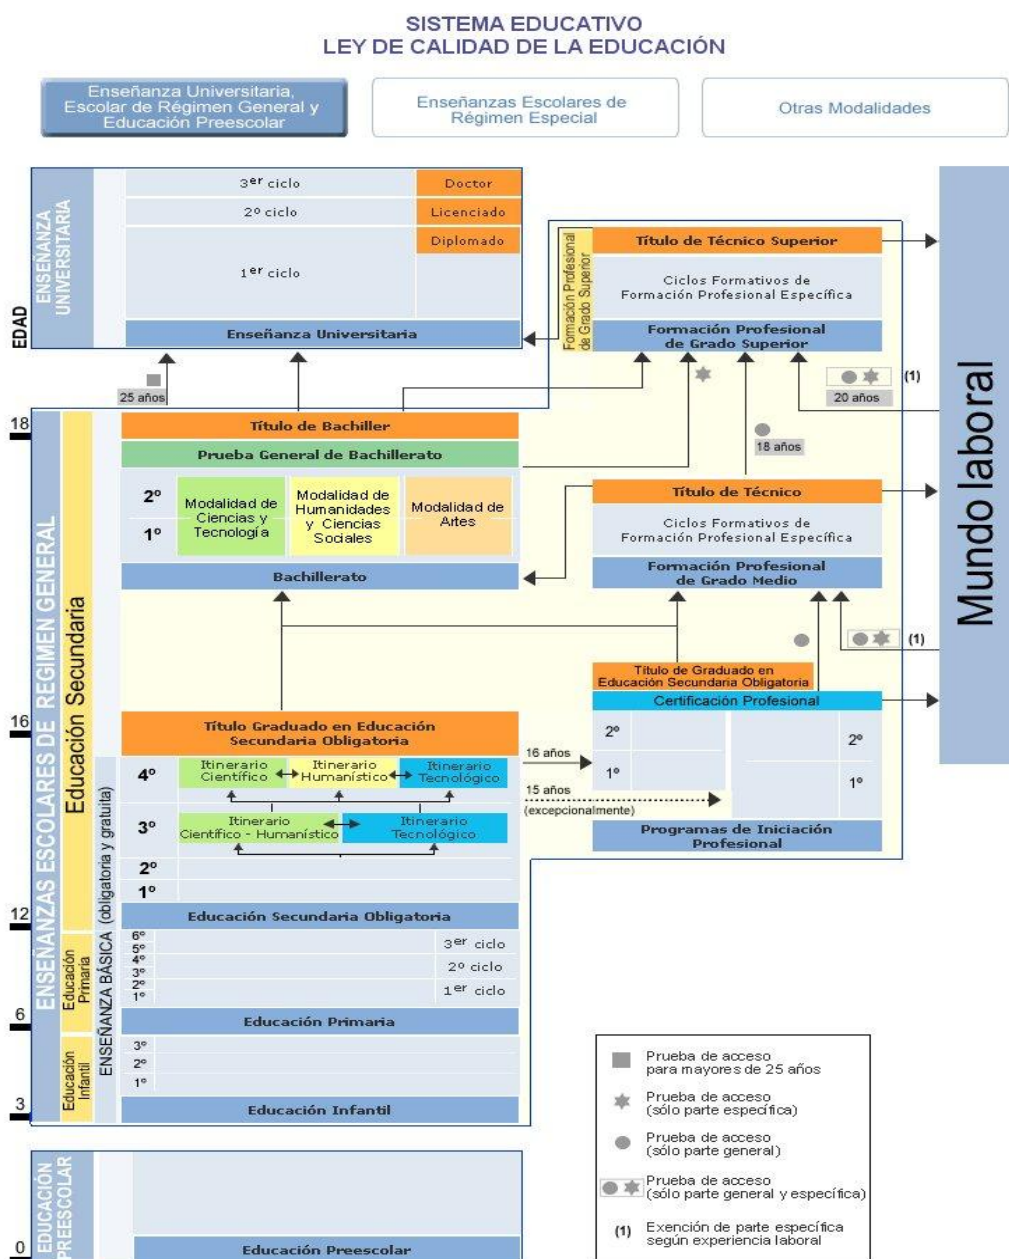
SISTEMA EDUCATIVO
LEY DE CALIDAD DE LA EDUCACIÓN

Enseñanza Universitaria, Escolar de Régimen General y Educación Preescolar

Enseñanzas Escolares de Régimen Especial

Otras Modalidades

EDAD

ENSEÑANZA UNIVERSITARIA

3$^{er}$ ciclo
Doctor
2º ciclo
Licenciado
Diplomado
1$^{er}$ ciclo
Enseñanza Universitaria

25 años

Formación Profesional de Grado Superior

Título de Técnico Superior
Ciclos Formativos de Formación Profesional Específica
Formación Profesional de Grado Superior

(1)
20 años

Mundo laboral

18

ENSEÑANZAS ESCOLARES DE RÉGIMEN GENERAL

Educación Secundaria

Título de Bachiller
Prueba General de Bachillerato
2º
1º
Modalidad de Ciencias y Tecnología
Modalidad de Humanidades y Ciencias Sociales
Modalidad de Artes
Bachillerato

18 años

Título de Técnico
Ciclos Formativos de Formación Profesional Específica
Formación Profesional de Grado Medio

(1)

Título de Graduado en Educación Secundaria Obligatoria
Certificación Profesional

16

Título Graduado en Educación Secundaria Obligatoria
16 años
4º
Itinerario Científico
Itinerario Humanístico
Itinerario Tecnológico
15 años
(excepcionalmente)
3º
Itinerario Científico - Humanístico
Itinerario Tecnológico
2º
1º

2º
1º
2º
1º
Programas de Iniciación Profesional

ENSEÑANZA BÁSICA (obligatoria y gratuita)

12
Educación Secundaria Obligatoria

Educación Primaria
6º
5º
4º
3º
2º
1º
3$^{er}$ ciclo
2º ciclo
1$^{er}$ ciclo
6
Educación Primaria

Educación Infantil
3º
2º
1º
3
Educación Infantil

EDUCACIÓN PREESCOLAR
0
Educación Preescolar

Prueba de acceso para mayores de 25 años
Prueba de acceso (sólo parte específica)
Prueba de acceso (sólo parte general)
Prueba de acceso (sólo parte general y específica)
(1) Exención de parte específica según experiencia laboral